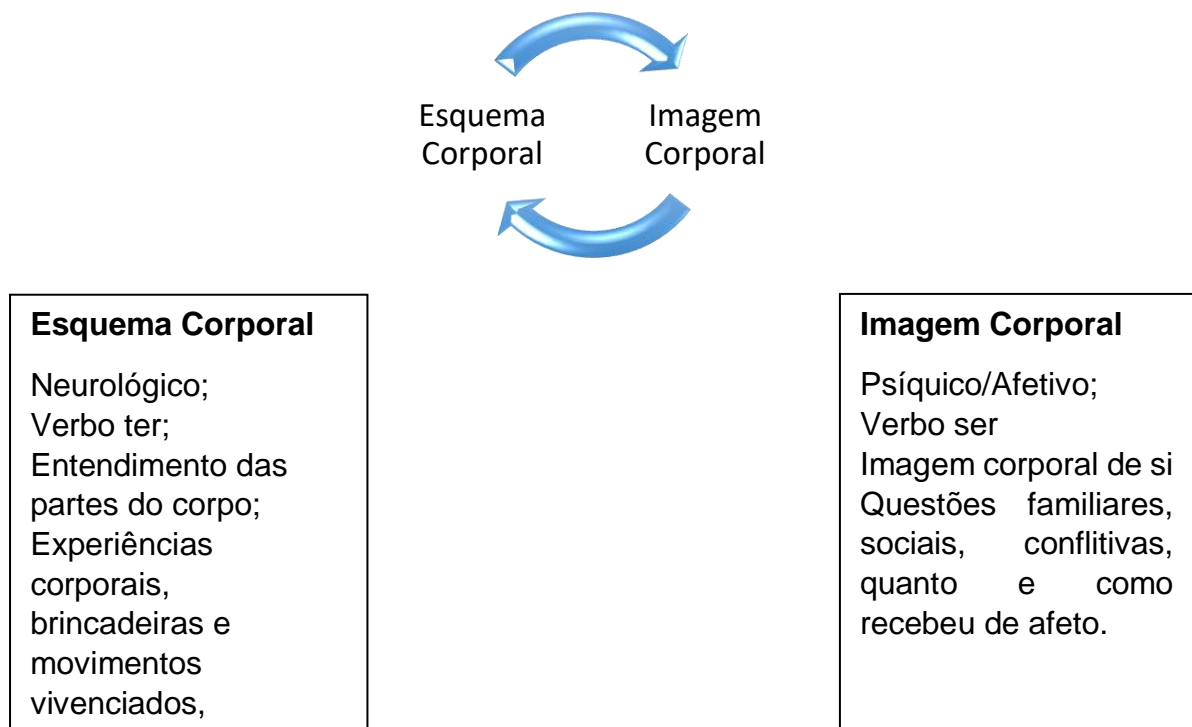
Esquema Corporal

Imagem Corporal

**Esquema Corporal**

Neurológico;
Verbo ter;
Entendimento das partes do corpo;
Experiências corporais, brincadeiras e movimentos vivenciados,

**Imagem Corporal**

Psíquico/Afetivo;
Verbo ser
Imagem corporal de si
Questões familiares, sociais, conflitivas, quanto e como recebeu de afeto.